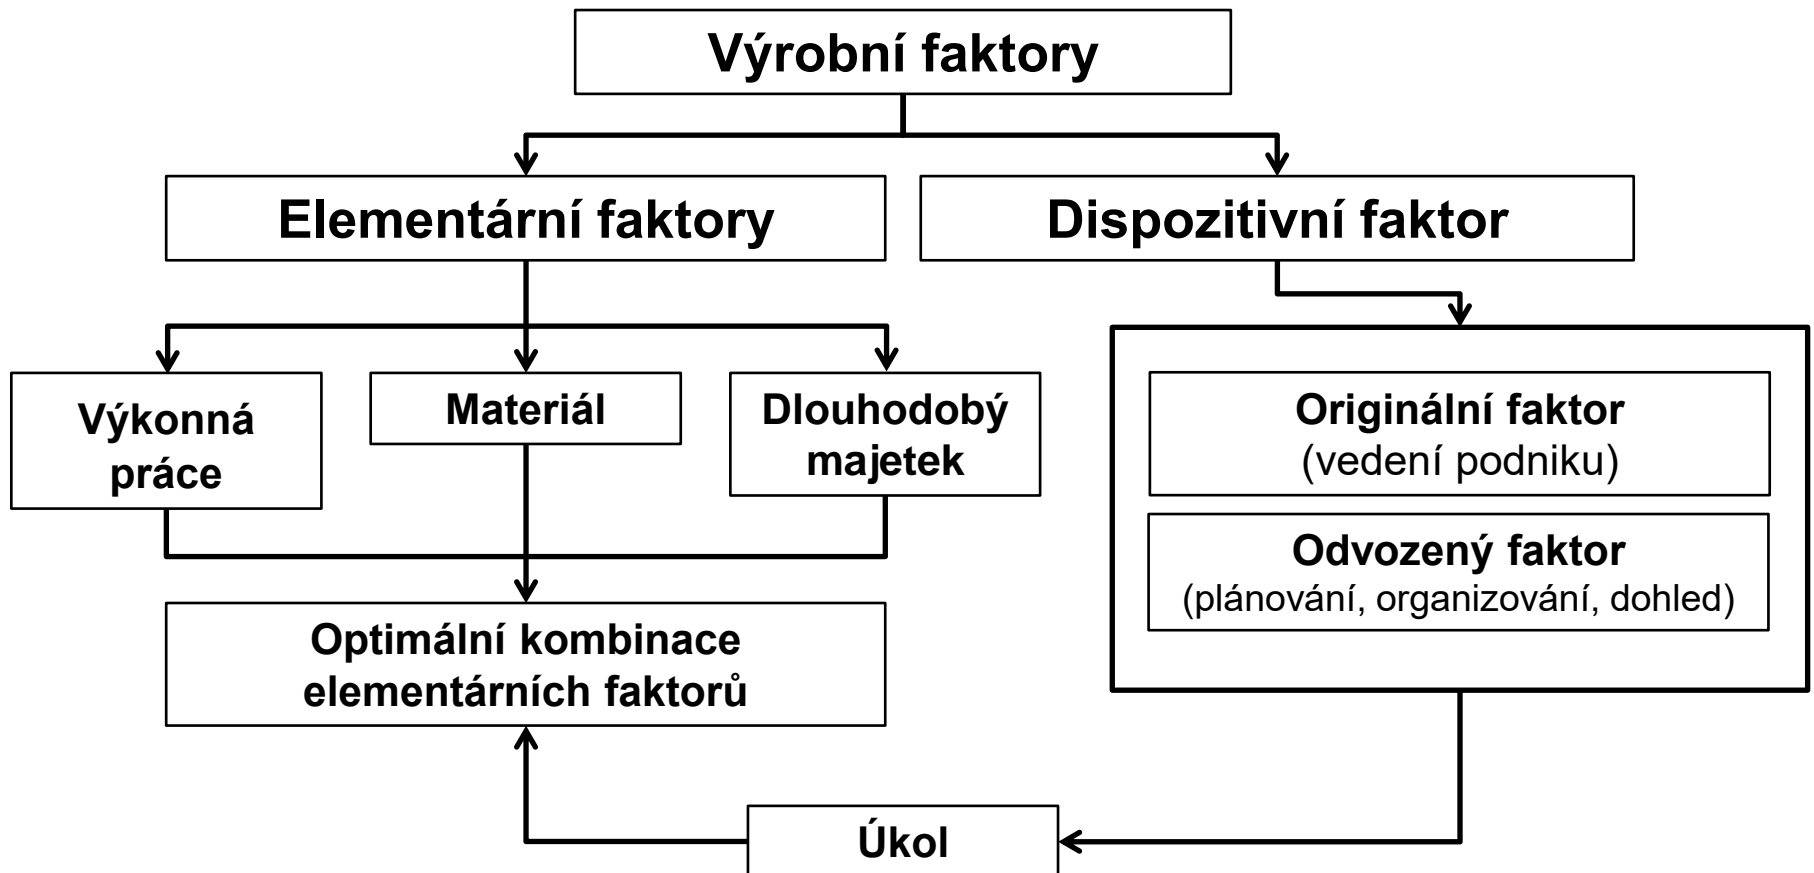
Výrobní faktory

Elementární faktory

Dispozitivní faktor

Výkonná práce

Materiál

Dlouhodobý majetek

Originální faktor
(vedení podniku)

Odvozený faktor
(plánování, organizování, dohled)

Optimální kombinace elementárních faktorů

Úkol